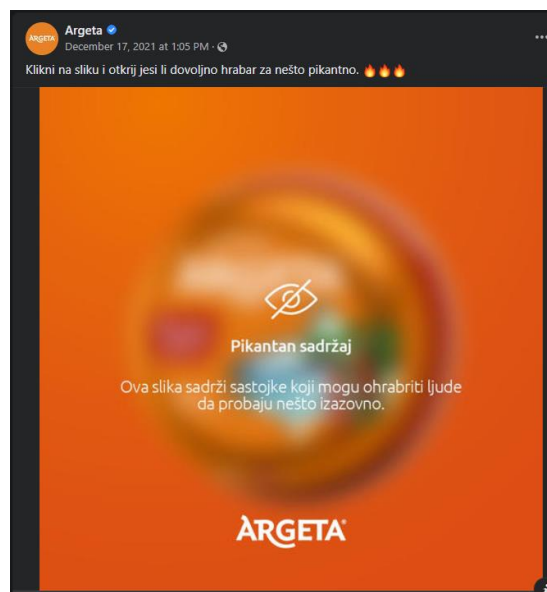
ARGETA

Argeta
December 17, 2021 at 1:05 PM ·

Klikni na sliku i otkrij jesi li dovoljno hrabar za nešto pikantno. 🔥🔥🔥

Pikantan sadržaj

Ova slika sadrži sastojke koji mogu ohrabriti ljude da probaju nešto izazovno.

ARGETA